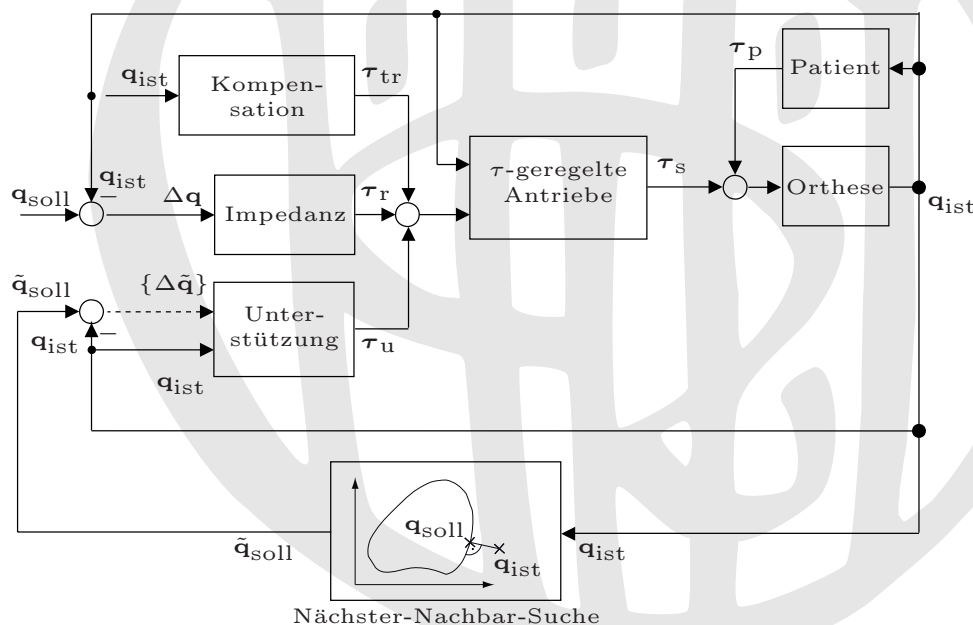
$\mathbf{q}_{\text{ist}}$
Kompensation
$\boldsymbol{\tau}_{\text{tr}}$
$\boldsymbol{\tau}_{\text{p}}$
Patient
$\mathbf{q}_{\text{soll}}$
$\mathbf{q}_{\text{ist}}$
$-$
$\Delta\mathbf{q}$
Impedanz
$\boldsymbol{\tau}_{\text{r}}$
$\tau$-geregelte Antriebe
$\boldsymbol{\tau}_{\text{s}}$
Orthese
$\mathbf{q}_{\text{ist}}$
$\tilde{\mathbf{q}}_{\text{soll}}$
$\{\Delta\tilde{\mathbf{q}}\}$
Unterstützung
$-$
$\mathbf{q}_{\text{ist}}$
$\boldsymbol{\tau}_{\text{u}}$
$\mathbf{q}_{\text{ist}}$
$\mathbf{q}_{\text{soll}}$
$\tilde{\mathbf{q}}_{\text{soll}}$
$\mathbf{q}_{\text{ist}}$
$\mathbf{q}_{\text{ist}}$
Nächster-Nachbar-Suche